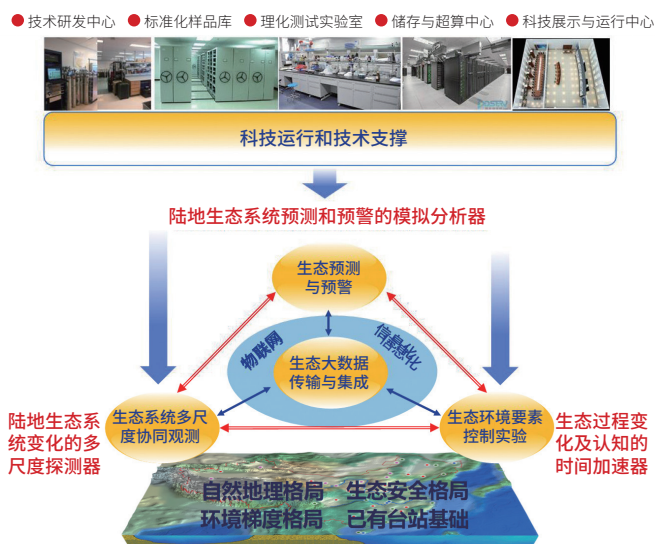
技术研发中心
标准化样品库
理化测试实验室
储存与超算中心
科技展示与运行中心

科技运行和技术支撑

陆地生态系统预测和预警的模拟分析器

生态预测与预警

物联网
信息化

生态大数据传输与集成

陆地生态系统变化的多尺度探测器

生态系统多尺度协同观测

生态环境要素控制实验

生态过程变化及认知的时间加速器

自然地理格局
生态安全格局
环境梯度格局
已有台站基础